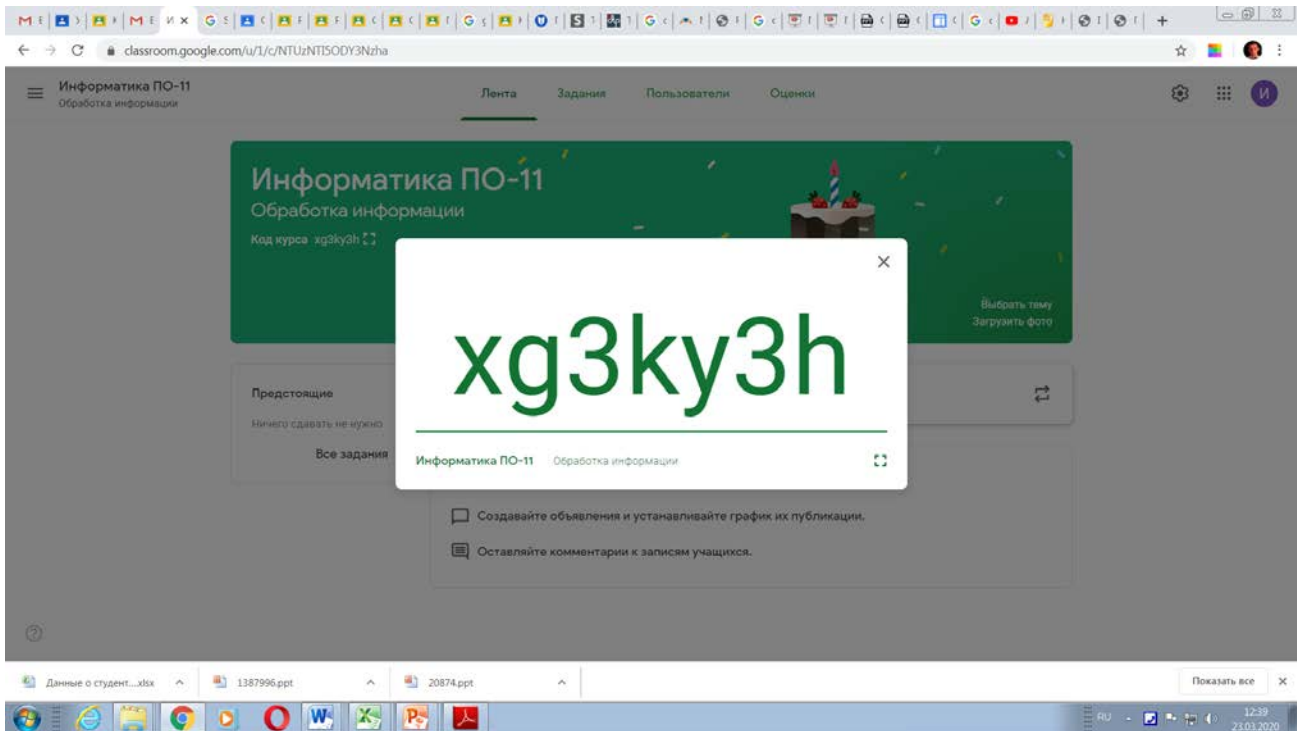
classroom.google.com/u/1/c/NTUzNTI5ODY3Nzha

Информатика ПО-11
Обработка информации

Лента Задания Пользователи Оценки

И

Информатика ПО-11
Обработка информации
Код курса xg3ky3h

Выбрать тему
Загрузить фото

Предстоящие
Ничего сдавать не нужно
Все задания

xg3ky3h

Информатика ПО-11 Обработка информации

Создавайте объявления и устанавливайте график их публикации.
Оставляйте комментарии к записям учащихся.

Данные о студент....xlsx
1387996.ppt
20874.ppt
Показать все

RU
12:39
23.03.2020